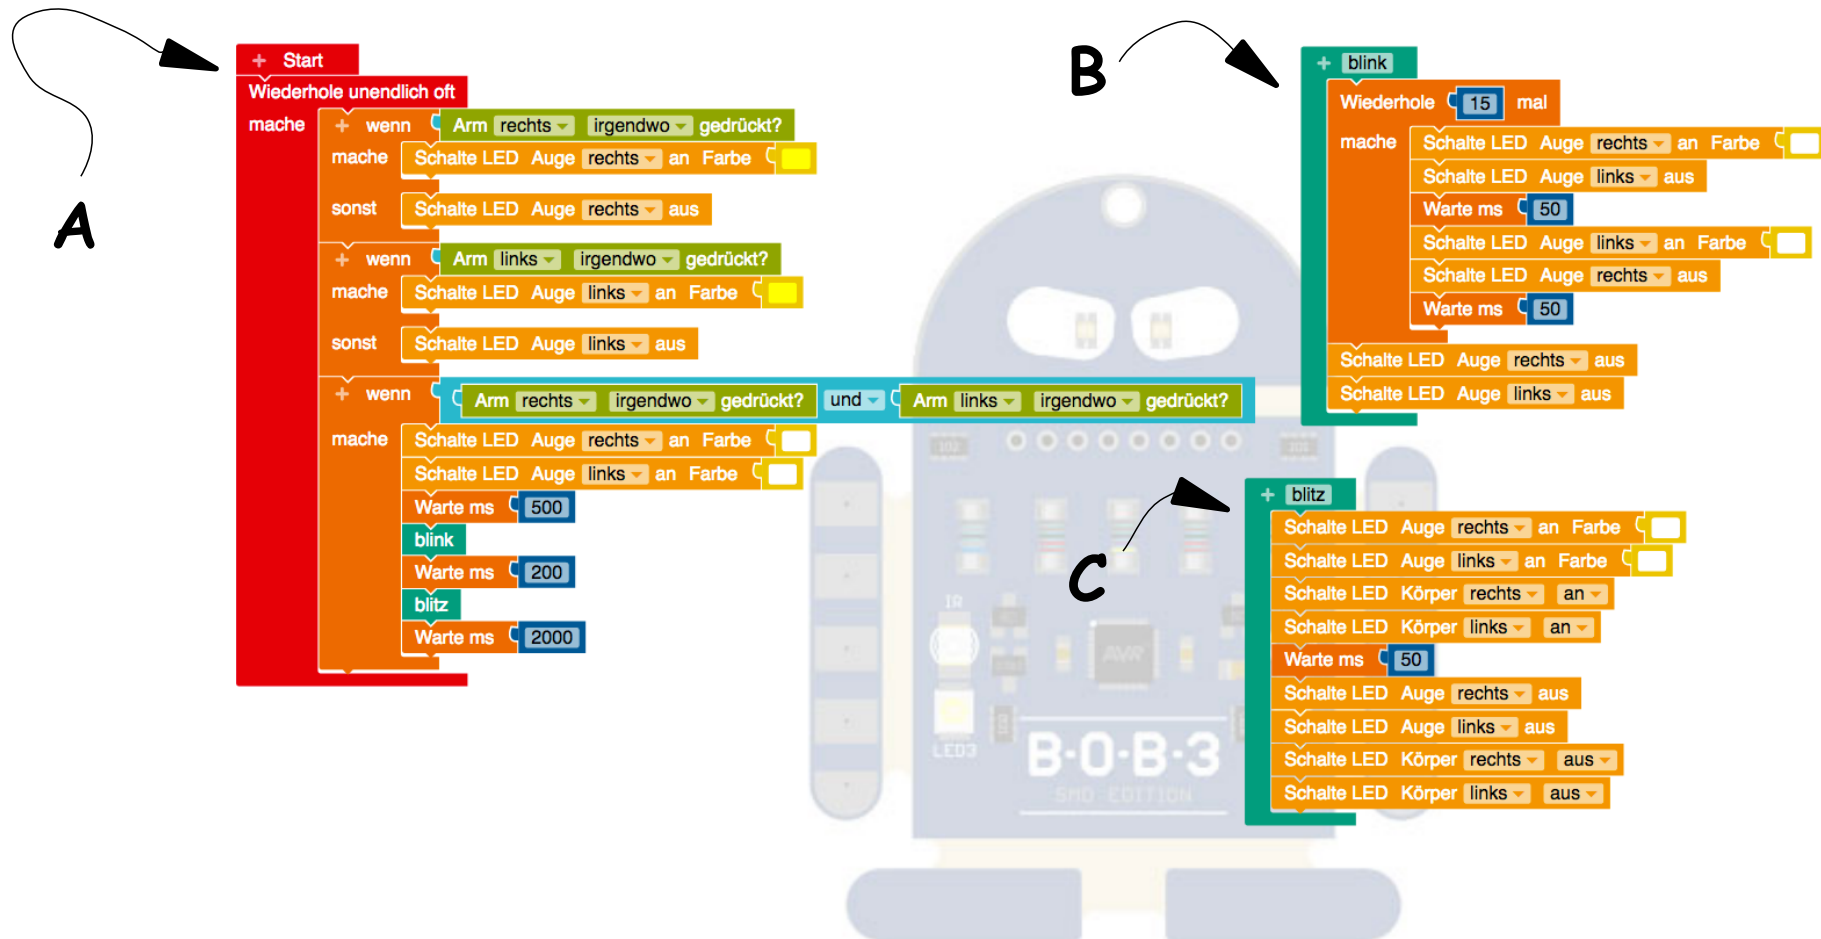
A

Start
Wiederhole unendlich oft
mache
wenn Arm rechts irgendwo gedrückt?
mache Schalte LED Auge rechts an Farbe
sonst Schalte LED Auge rechts aus
wenn Arm links irgendwo gedrückt?
mache Schalte LED Auge links an Farbe
sonst Schalte LED Auge links aus
wenn Arm rechts irgendwo gedrückt? und Arm links irgendwo gedrückt?
mache Schalte LED Auge rechts an Farbe
Schalte LED Auge links an Farbe
Warte ms 500
blink
Warte ms 200
blitz
Warte ms 2000

B

blink
Wiederhole 15 mal
mache Schalte LED Auge rechts an Farbe
Schalte LED Auge links aus
Warte ms 50
Schalte LED Auge links an Farbe
Schalte LED Auge rechts aus
Warte ms 50
Schalte LED Auge rechts aus
Schalte LED Auge links aus

C

blitz
Schalte LED Auge rechts an Farbe
Schalte LED Auge links an Farbe
Schalte LED Körper rechts an
Schalte LED Körper links an
Warte ms 50
Schalte LED Auge rechts aus
Schalte LED Auge links aus
Schalte LED Körper rechts aus
Schalte LED Körper links aus

IR
LED3
AVR
B-O-B-3
SMD EDITION